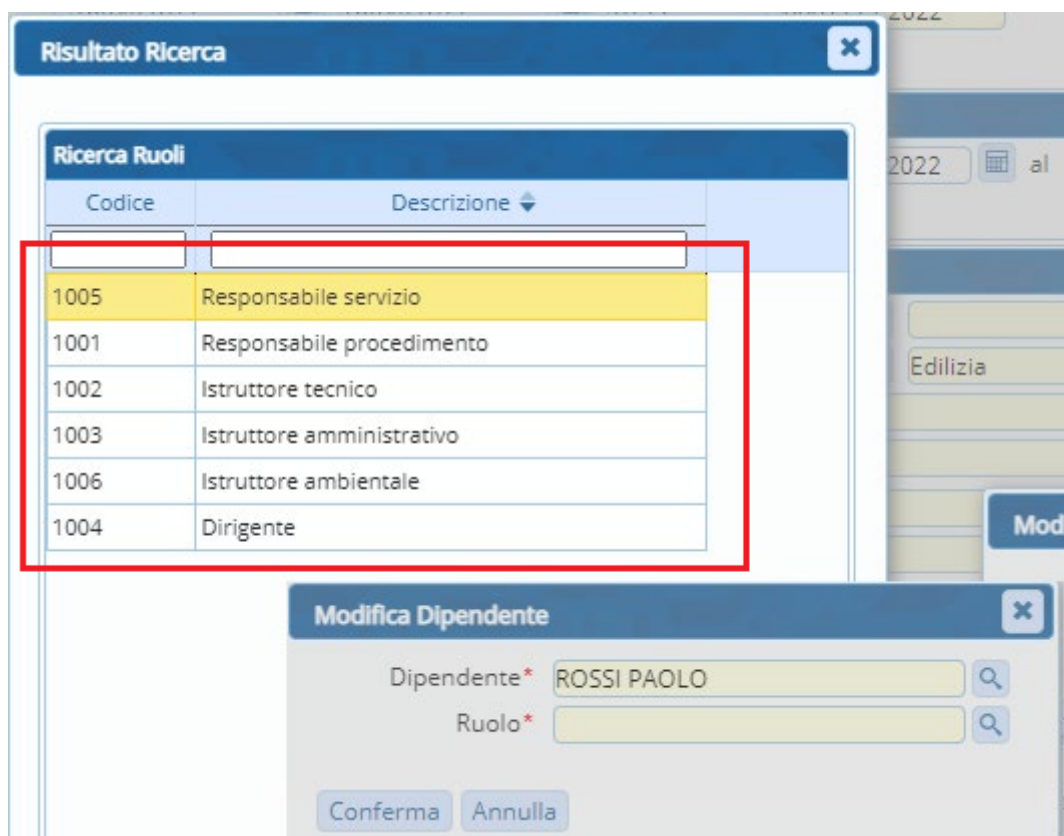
2022

Risultato Ricerca

Ricerca Ruoli

| Codice | Descrizione |
|---|---|
| 1005 | Responsabile servizio |
| 1001 | Responsabile procedimento |
| 1002 | Istruttore tecnico |
| 1003 | Istruttore amministrativo |
| 1006 | Istruttore ambientale |
| 1004 | Dirigente |

2022 al

Edilizia

Mod

Modifica Dipendente

Dipendente* ROSSI PAOLO

Ruolo*

Conferma Annulla